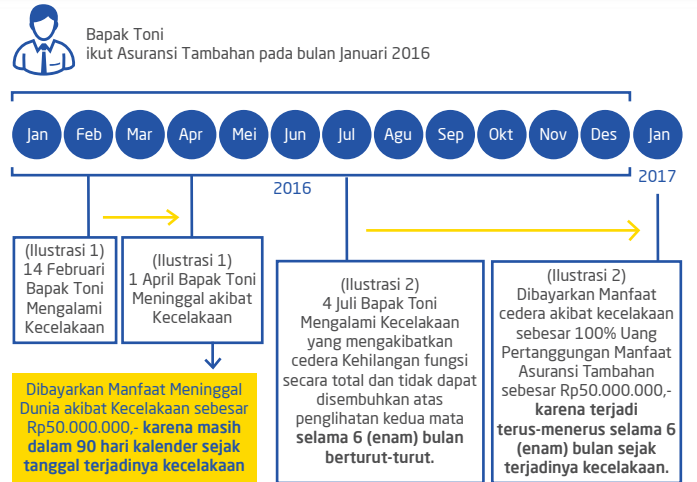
Bapak Toni
ikut Asuransi Tambahan pada bulan Januari 2016

Jan Feb Mar Apr Mei Jun Jul Agu Sep Okt Nov Des Jan

2016

2017

(Ilustrasi 1)
14 Februari Bapak Toni Mengalami Kecelakaan

(Ilustrasi 1)
1 April Bapak Toni Meninggal akibat Kecelakaan

Dibayarkan Manfaat Meninggal Dunia akibat Kecelakaan sebesar Rp50.000.000,- karena masih dalam 90 hari kalender sejak tanggal terjadinya kecelakaan

(Ilustrasi 2)
4 Juli Bapak Toni Mengalami Kecelakaan yang mengakibatkan cedera Kehilangan fungsi secara total dan tidak dapat disembuhkan atas penglihatan kedua mata selama 6 (enam) bulan berturut-turut.

(Ilustrasi 2)
Dibayarkan Manfaat cedera akibat kecelakaan sebesar 100% Uang Pertanggungan Manfaat Asuransi Tambahan sebesar Rp50.000.000,- karena terjadi terus-menerus selama 6 (enam) bulan sejak terjadinya kecelakaan.